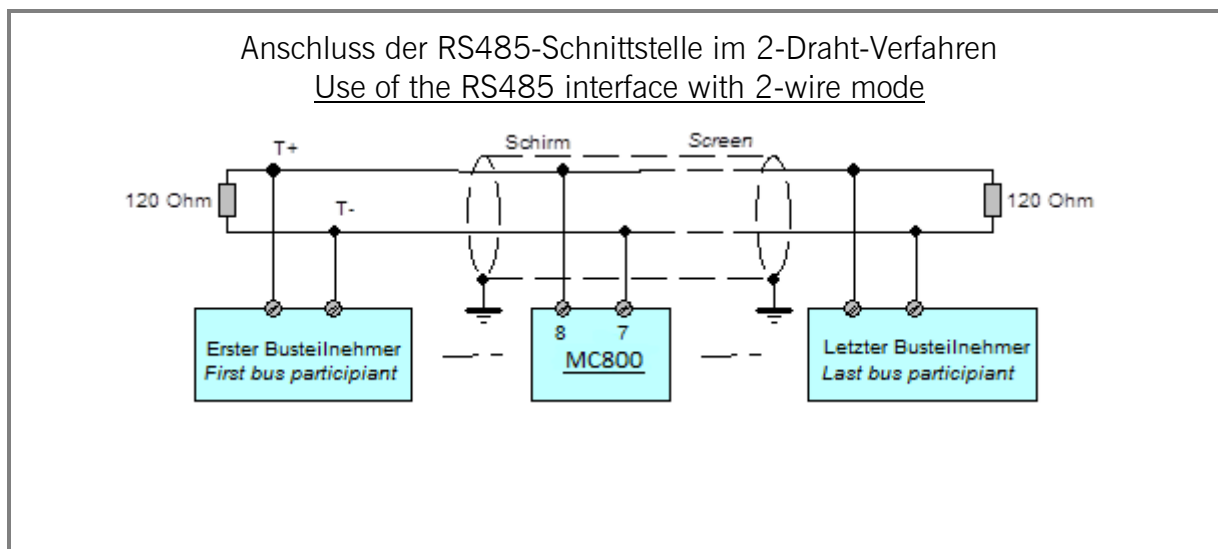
Anschluss der RS485-Schnittstelle im 2-Draht-Verfahren
Use of the RS485 interface with 2-wire mode

T+
Schirm
Screen
120 Ohm
T-
120 Ohm

8
7

Erster Busteilnehmer
First bus participiant

MC800

Letzter Busteilnehmer
Last bus participiant